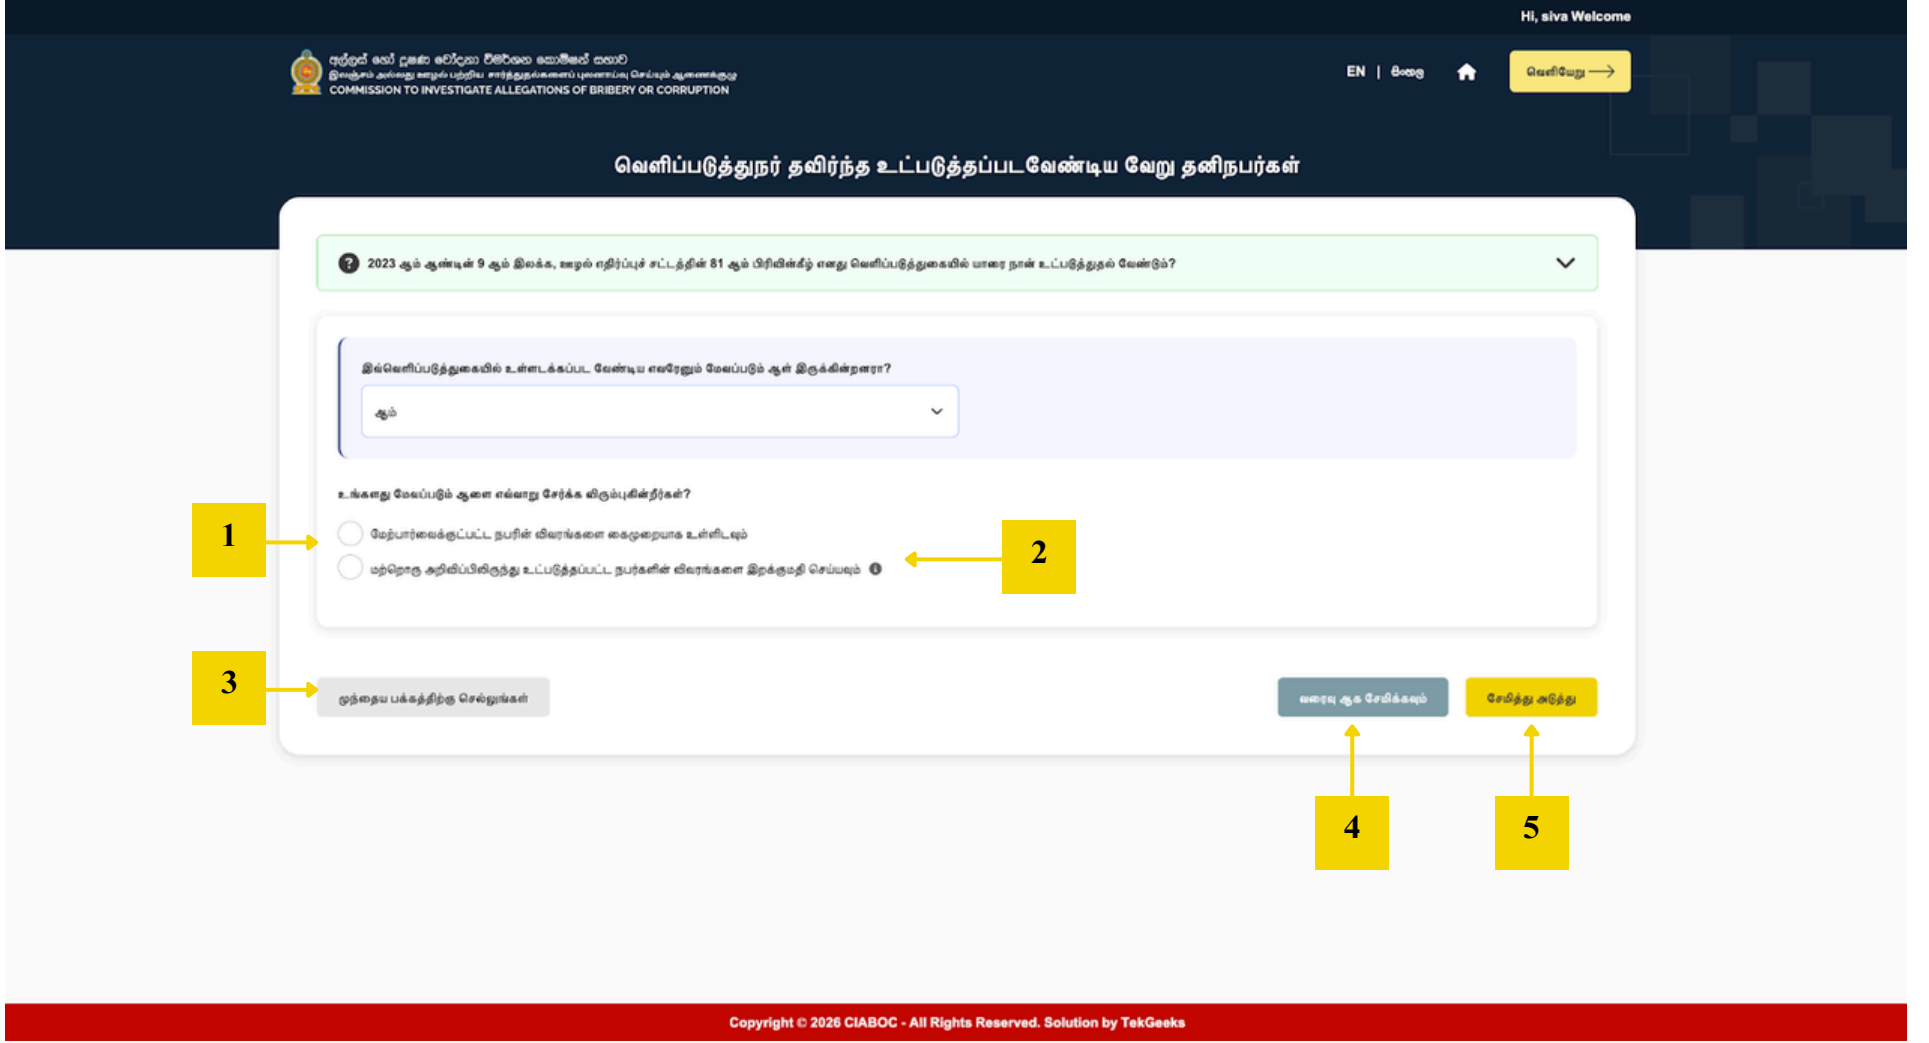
Hi, siva Welcome

අල්ලස් හෝ දූෂණ චෝදනා විමර්ශන කොමිෂන් සභාව
இலஞ்சம் அல்லது ஊழல் பற்றிய சார்த்துதல்களைப் புலனாய்வு செய்யும் ஆணைக்குழு
COMMISSION TO INVESTIGATE ALLEGATIONS OF BRIBERY OR CORRUPTION

EN | සිංහල

வெளியேறு

வெளிப்படுத்துநர் தவிர்ந்த உட்படுத்தப்படவேண்டிய வேறு தனிநபர்கள்

2023 ஆம் ஆண்டின் 9 ஆம் இலக்க, ஊழல் எதிர்ப்புச் சட்டத்தின் 81 ஆம் பிரிவின்கீழ் எனது வெளிப்படுத்துகையில் யாரை நான் உட்படுத்துதல் வேண்டும்?

இவ்வெளிப்படுத்துகையில் உள்ளடக்கப்பட வேண்டிய எவரேனும் மேலப்படும் ஆள் இருக்கின்றனரா?

ஆம்

உங்களது மேலப்படும் ஆளை எவ்வாறு சேர்க்க விரும்புகின்றீர்கள்?

மேற்பார்வைக்குட்பட்ட நபரின் விவரங்களை கைமுறையாக உள்ளிடவும்

மற்றொரு அறிவிப்பிலிருந்து உட்படுத்தப்பட்ட நபர்களின் விவரங்களை இறக்குமதி செய்யவும்

1

2

3

முந்தைய பக்கத்திற்கு செல்லுங்கள்

வரைவு ஆக சேமிக்கவும்

சேமித்து அடுத்து

4

5

Copyright © 2026 CIABOC - All Rights Reserved. Solution by TekGeeks